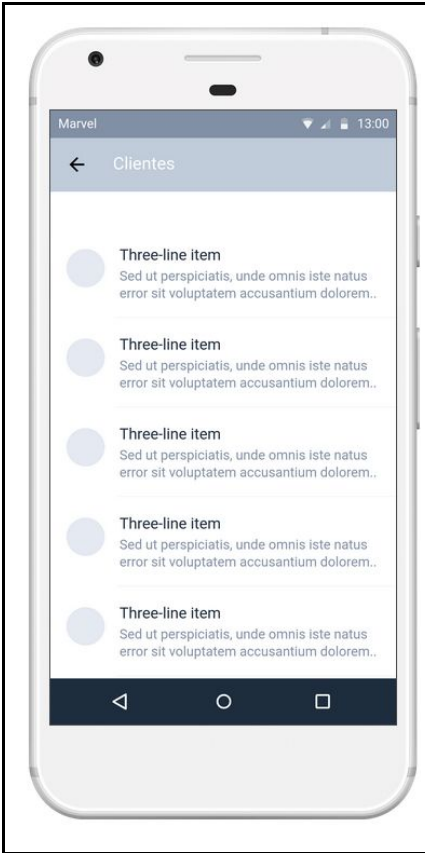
Marvel 13:00

← Clientes

Three-line item
Sed ut perspiciatis, unde omnis iste natus error sit voluptatem accusantium dolorem..

Three-line item
Sed ut perspiciatis, unde omnis iste natus error sit voluptatem accusantium dolorem..

Three-line item
Sed ut perspiciatis, unde omnis iste natus error sit voluptatem accusantium dolorem..

Three-line item
Sed ut perspiciatis, unde omnis iste natus error sit voluptatem accusantium dolorem..

Three-line item
Sed ut perspiciatis, unde omnis iste natus error sit voluptatem accusantium dolorem..